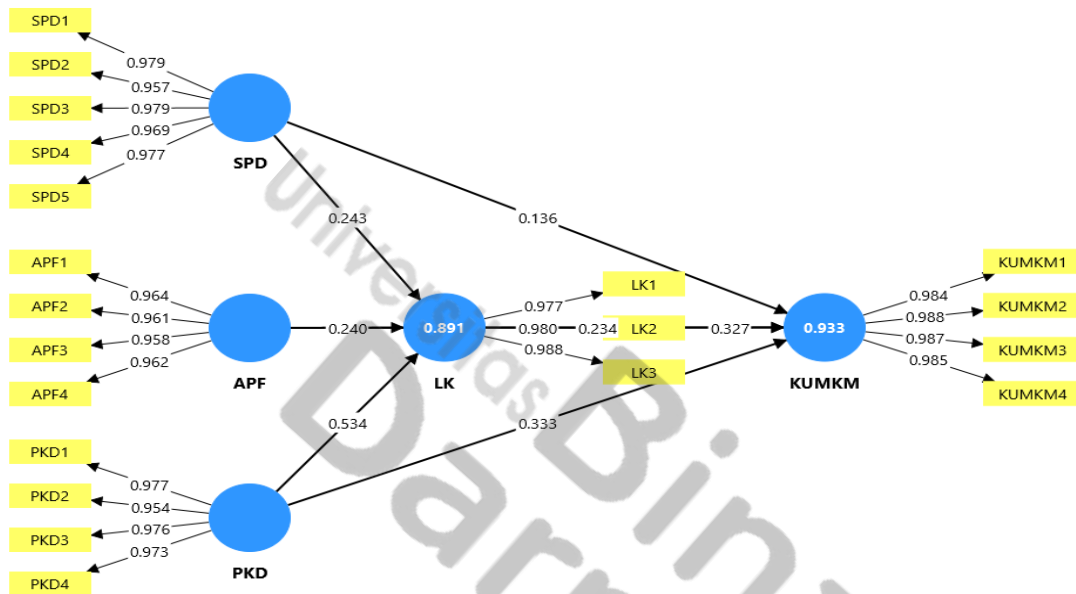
SPD1
SPD2
SPD3
SPD4
SPD5
0.979
0.957
0.979
0.969
0.977
SPD
0.243
0.136
APF1
APF2
APF3
APF4
0.964
0.961
0.958
0.962
APF
0.240
0.891
LK
0.977
0.980
0.988
0.234
LK1
LK2
LK3
0.327
0.933
KUMKM
0.984
0.988
0.987
0.985
KUMKM1
KUMKM2
KUMKM3
KUMKM4
PKD1
PKD2
PKD3
PKD4
0.977
0.954
0.976
0.973
PKD
0.534
0.333
Universitas Bina Darma